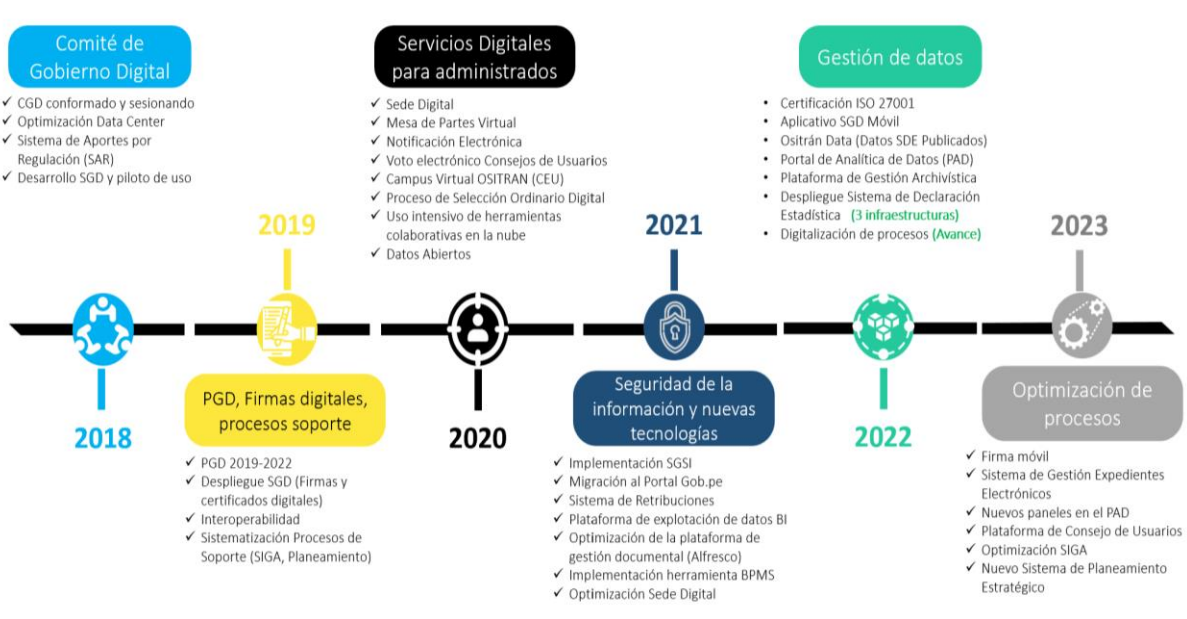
Comité de Gobierno Digital

✓ CGD conformado y sesionando
✓ Optimización Data Center
✓ Sistema de Aportes por Regulación (SAR)
✓ Desarrollo SGD y piloto de uso

2018

2019

PGD, Firmas digitales, procesos soporte

✓ PGD 2019-2022
✓ Despliegue SGD (Firmas y certificados digitales)
✓ Interoperabilidad
✓ Sistematización Procesos de Soporte (SIGA, Planeamiento)

Servicios Digitales para administrados

✓ Sede Digital
✓ Mesa de Partes Virtual
✓ Notificación Electrónica
✓ Voto electrónico Consejos de Usuarios
✓ Campus Virtual OSITRAN (CEU)
✓ Proceso de Selección Ordinario Digital
✓ Uso intensivo de herramientas colaborativas en la nube
✓ Datos Abiertos

2020

2021

Seguridad de la información y nuevas tecnologías

✓ Implementación SGSI
✓ Migración al Portal Gob.pe
✓ Sistema de Retribuciones
✓ Plataforma de explotación de datos BI
✓ Optimización de la plataforma de gestión documental (Alfresco)
✓ Implementación herramienta BPMS
✓ Optimización Sede Digital

Gestión de datos

• Certificación ISO 27001
• Aplicativo SGD Móvil
• Ositrán Data (Datos SDE Publicados)
• Portal de Analítica de Datos (PAD)
• Plataforma de Gestión Archivística
• Despliegue Sistema de Declaración Estadística (3 infraestructuras)
• Digitalización de procesos (Avance)

2022

2023

Optimización de procesos

✓ Firma móvil
✓ Sistema de Gestión Expedientes Electrónicos
✓ Nuevos paneles en el PAD
✓ Plataforma de Consejo de Usuarios
✓ Optimización SIGA
✓ Nuevo Sistema de Planeamiento Estratégico